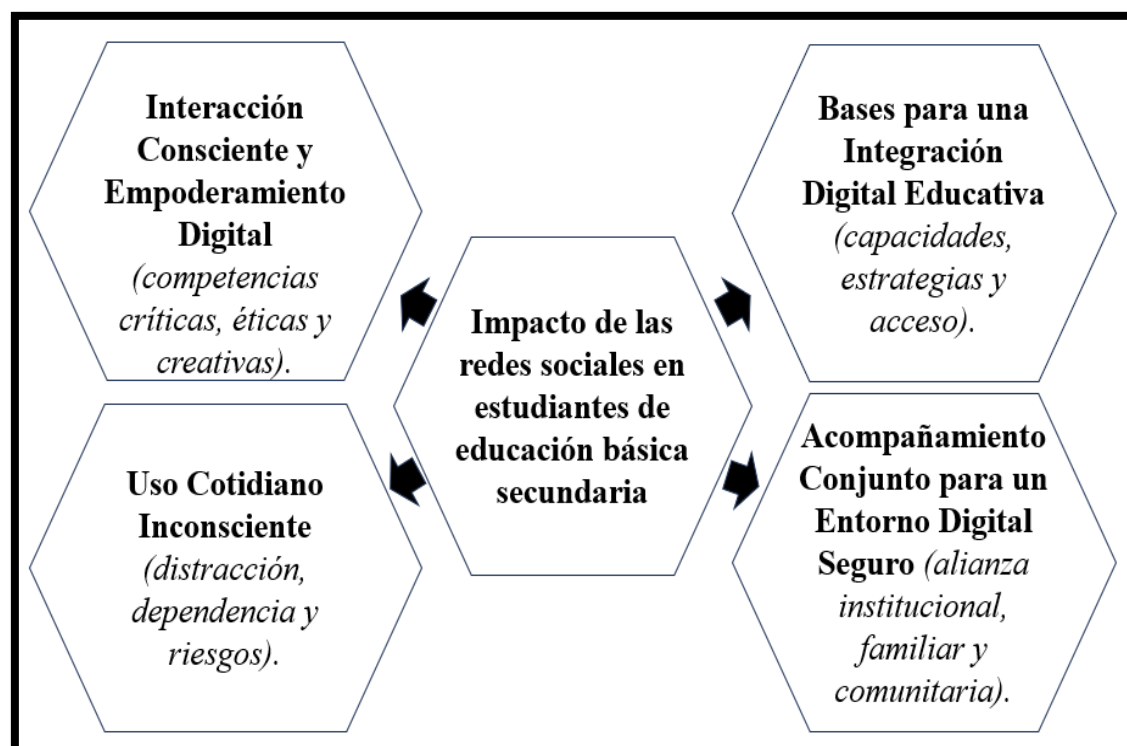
Interacción Consciente y Empoderamiento Digital *(competencias críticas, éticas y creativas)*.

Bases para una Integración Digital Educativa *(capacidades, estrategias y acceso)*.

Impacto de las redes sociales en estudiantes de educación básica secundaria

Uso Cotidiano Inconsciente *(distracción, dependencia y riesgos)*.

Acompañamiento Conjunto para un Entorno Digital Seguro *(alianza institucional, familiar y comunitaria)*.